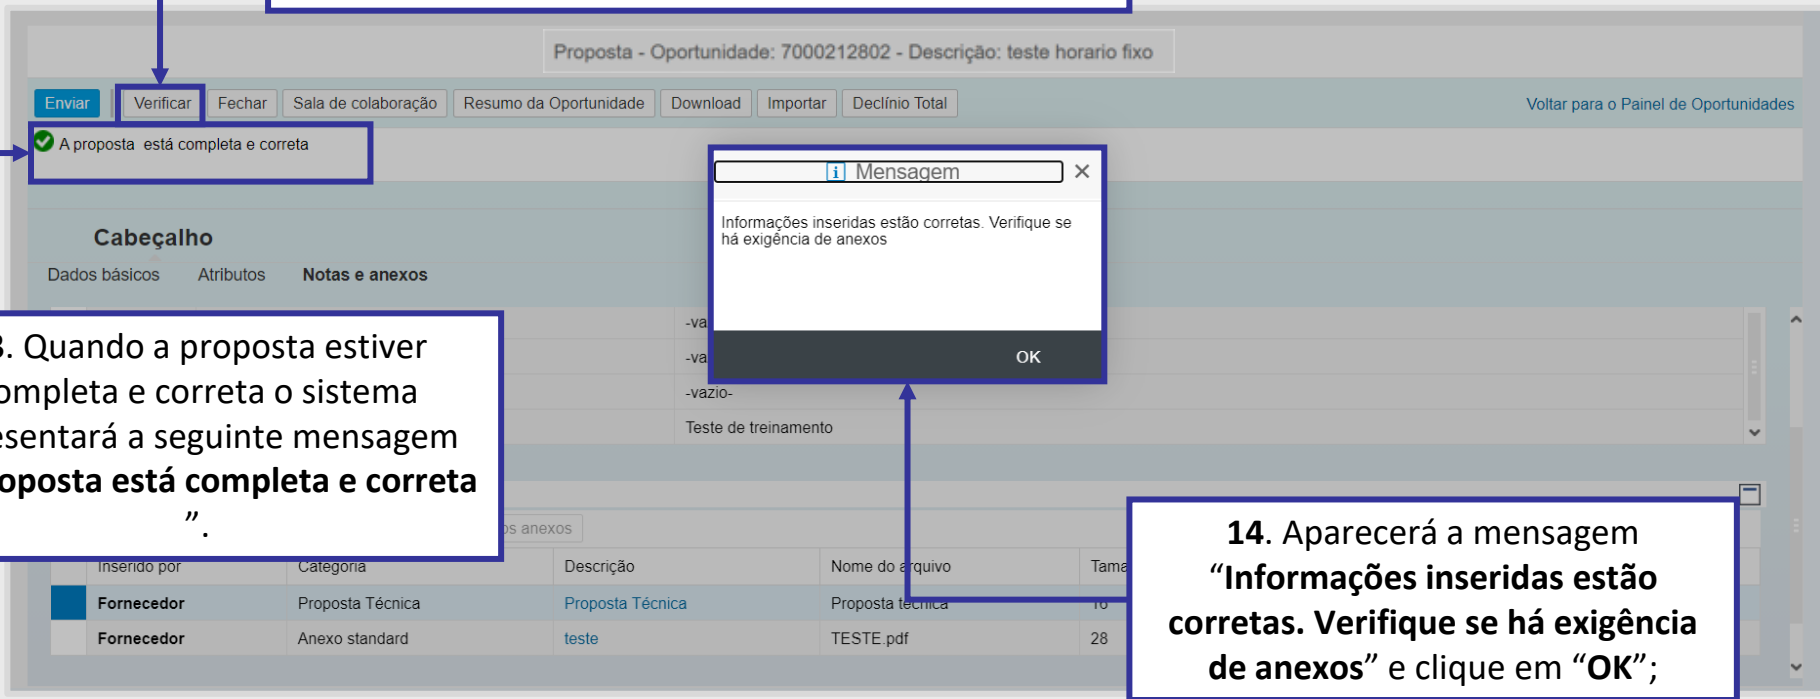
Proposta - Oportunidade: 7000212802 - Descrição: teste horario fixo

Enviar Verificar Fechar Sala de colaboração Resumo da Oportunidade Download Importar Declínio Total

Voltar para o Painel de Oportunidades

A proposta está completa e correta

Mensagem ×

Informações inseridas estão corretas. Verifique se há exigência de anexos

OK

Cabeçalho

Dados básicos Atributos Notas e anexos

-va

-va

-vazio-

Teste de treinamento

3. Quando a proposta estiver ompleta e correta o sistema esentará a seguinte mensagem **oposta está completa e correta** ”.

os anexos

| Inserido por | Categoria | Descrição | Nome do arquivo | Tama |
|---|---|---|---|---|
| Fornecedor | Proposta Técnica | Proposta Técnica | Proposta técnica | 16 |
| Fornecedor | Anexo standard | teste | TESTE.pdf | 28 |

**14**. Aparecerá a mensagem “**Informações inseridas estão corretas. Verifique se há exigência de anexos**” e clique em “**OK**”;